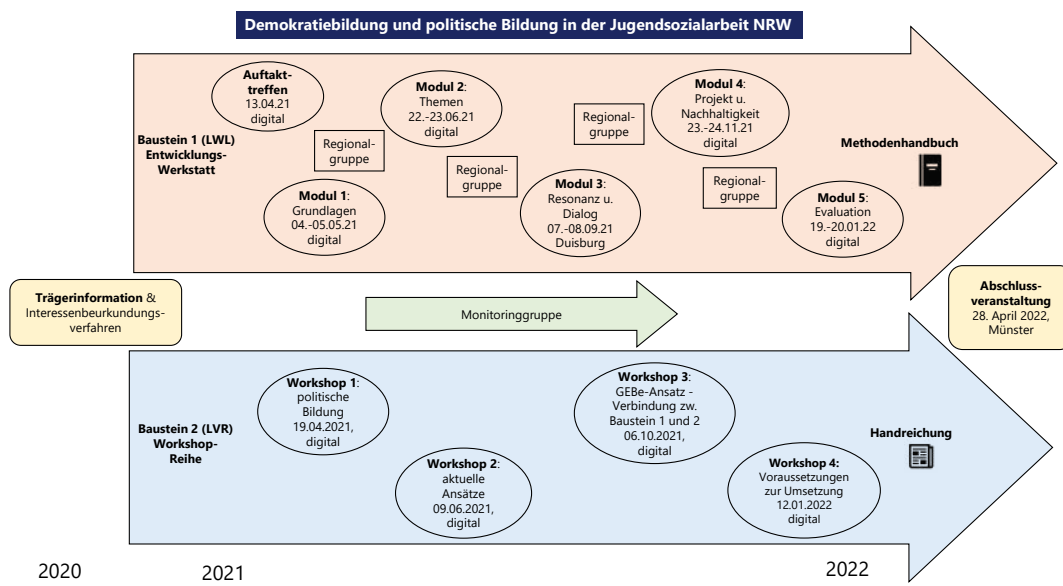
Demokratiebildung und politische Bildung in der Jugendsozialarbeit NRW

Baustein 1 (LWL) Entwicklungs-Werkstatt

Auftakt-treffen 13.04.21 digital

Regional-gruppe

Modul 1: Grundlagen 04.-05.05.21 digital

Modul 2: Themen 22.-23.06.21 digital

Regional-gruppe

Modul 3: Resonanz u. Dialog 07.-08.09.21 Duisburg

Regional-gruppe

Modul 4: Projekt u. Nachhaltigkeit 23.-24.11.21 digital

Regional-gruppe

Modul 5: Evaluation 19.-20.01.22 digital

Methodenhandbuch

Trägerinformation & Interessenbeurkundungs-verfahren

Monitoringgruppe

Abschluss-veranstaltung 28. April 2022, Münster

Baustein 2 (LVR) Workshop-Reihe

Workshop 1: politische Bildung 19.04.2021, digital

Workshop 2: aktuelle Ansätze 09.06.2021, digital

Workshop 3: GEBe-Ansatz - Verbindung zw. Baustein 1 und 2 06.10.2021, digital

Workshop 4: Voraussetzungen zur Umsetzung 12.01.2022 digital

Handreichung

2020 2021 2022